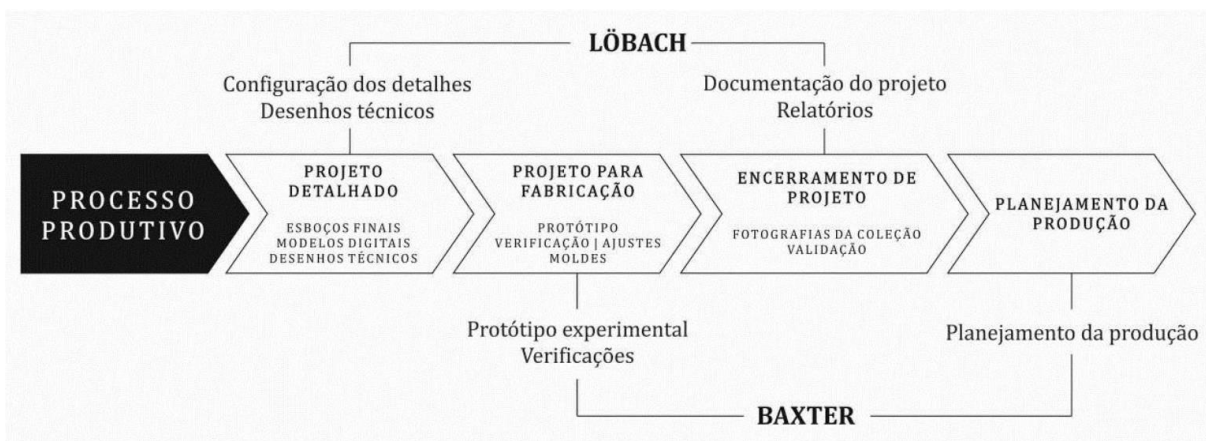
LÖBACH

Configuração dos detalhes
Desenhos técnicos

Documentação do projeto
Relatórios

PROCESSO PRODUTIVO

PROJETO DETALHADO

ESBOÇOS FINAIS
MODELOS DIGITAIS
DESENHOS TÉCNICOS

PROJETO PARA FABRICAÇÃO

PROTÓTIPO
VERIFICAÇÃO | AJUSTES
MOLDES

ENCERRAMENTO DE PROJETO

FOTOGRAFIAS DA COLEÇÃO
VALIDAÇÃO

PLANEJAMENTO DA PRODUÇÃO

Protótipo experimental
Verificações

Planejamento da produção

BAXTER